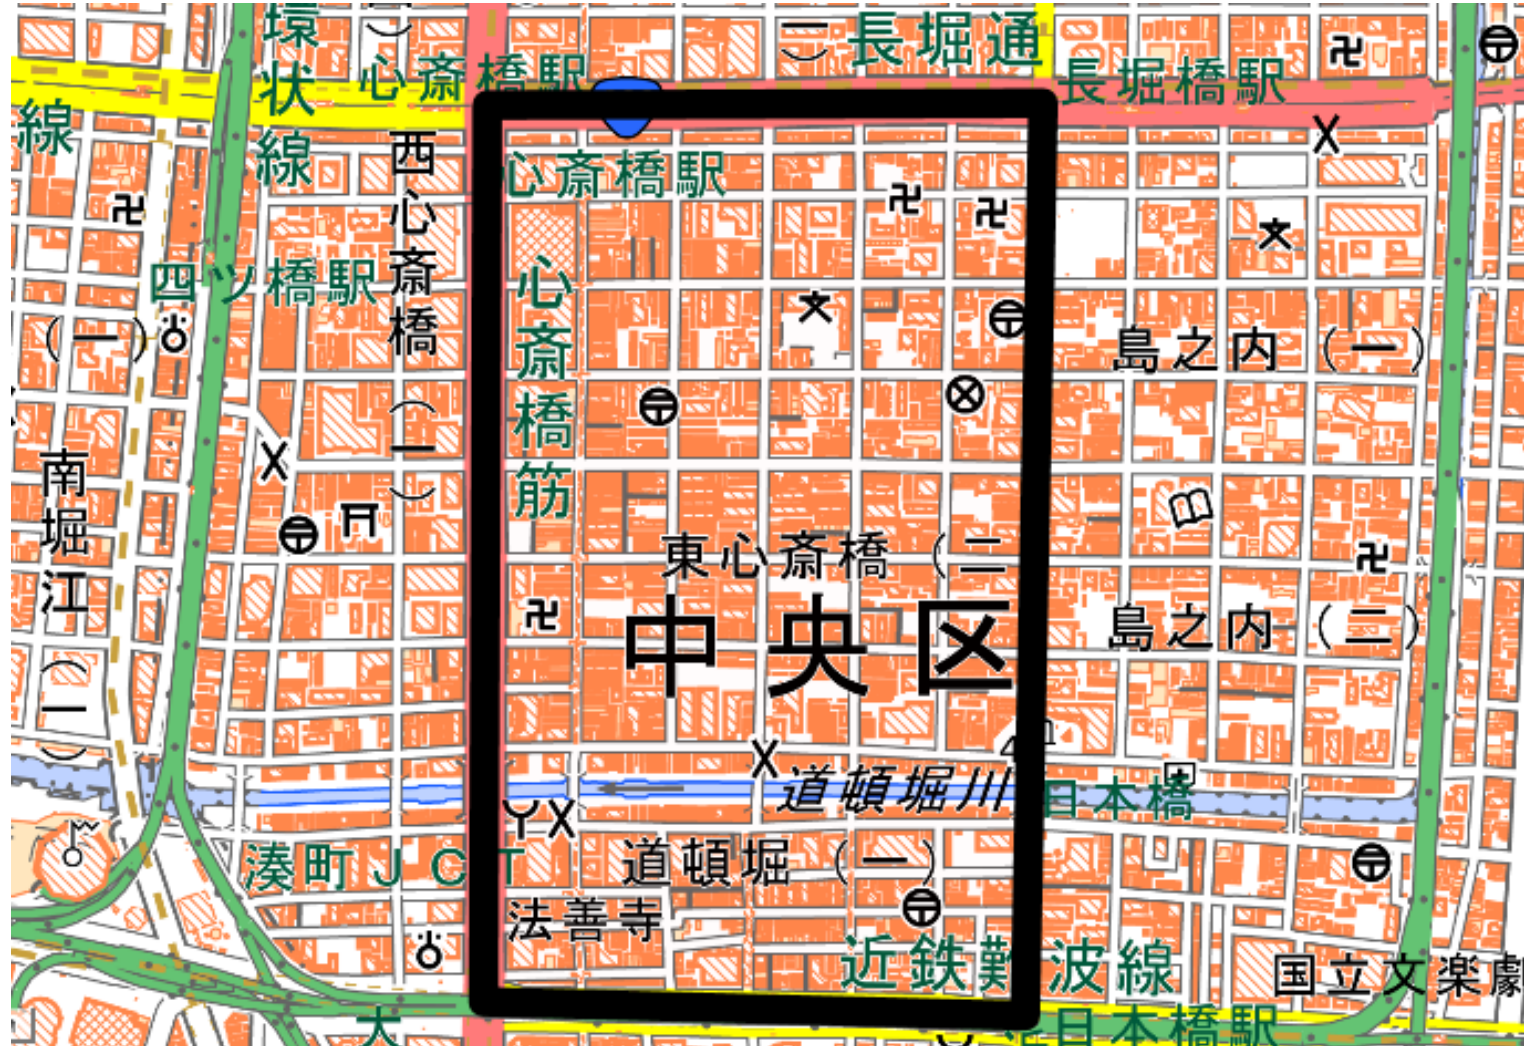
環状線
心斎橋駅
長堀通
長堀橋駅
線
西心斎橋
心斎橋駅
四ツ橋駅
(一)
心斎橋筋
島之内 (一)
(二)
南堀江(一)
東心斎橋 (二
中央区
島之内 (二)
道頓堀川
日本橋
湊町JCT
道頓堀 (一)
法善寺
近鉄難波線
国立文楽劇
大
日本橋駅